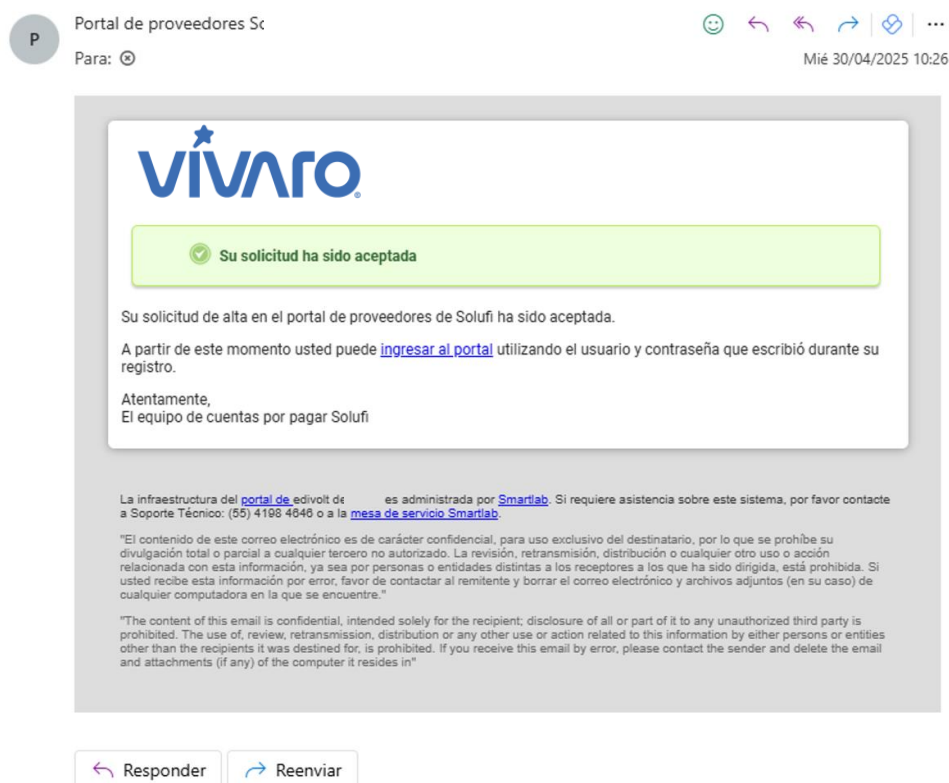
P

Portal de proveedores Sc

Para: ⊗

Mié 30/04/2025 10:26

VIVARO

Su solicitud ha sido aceptada

Su solicitud de alta en el portal de proveedores de Solufi ha sido aceptada.

A partir de este momento usted puede ingresar al portal utilizando el usuario y contraseña que escribió durante su registro.

Atentamente,
El equipo de cuentas por pagar Solufi

La infraestructura del portal de edivolt de es administrada por Smartlab. Si requiere asistencia sobre este sistema, por favor contacte a Soporte Técnico: (55) 4198 4646 o a la mesa de servicio Smartlab.

"El contenido de este correo electrónico es de carácter confidencial, para uso exclusivo del destinatario, por lo que se prohíbe su divulgación total o parcial a cualquier tercero no autorizado. La revisión, retransmisión, distribución o cualquier otro uso o acción relacionada con esta información, ya sea por personas o entidades distintas a los receptores a los que ha sido dirigida, está prohibida. Si usted recibe esta información por error, favor de contactar al remitente y borrar el correo electrónico y archivos adjuntos (en su caso) de cualquier computadora en la que se encuentre."

"The content of this email is confidential, intended solely for the recipient; disclosure of all or part of it to any unauthorized third party is prohibited. The use of, review, retransmission, distribution or any other use or action related to this information by either persons or entities other than the recipients it was destined for, is prohibited. If you receive this email by error, please contact the sender and delete the email and attachments (if any) of the computer it resides in"

Responder

Reenviar